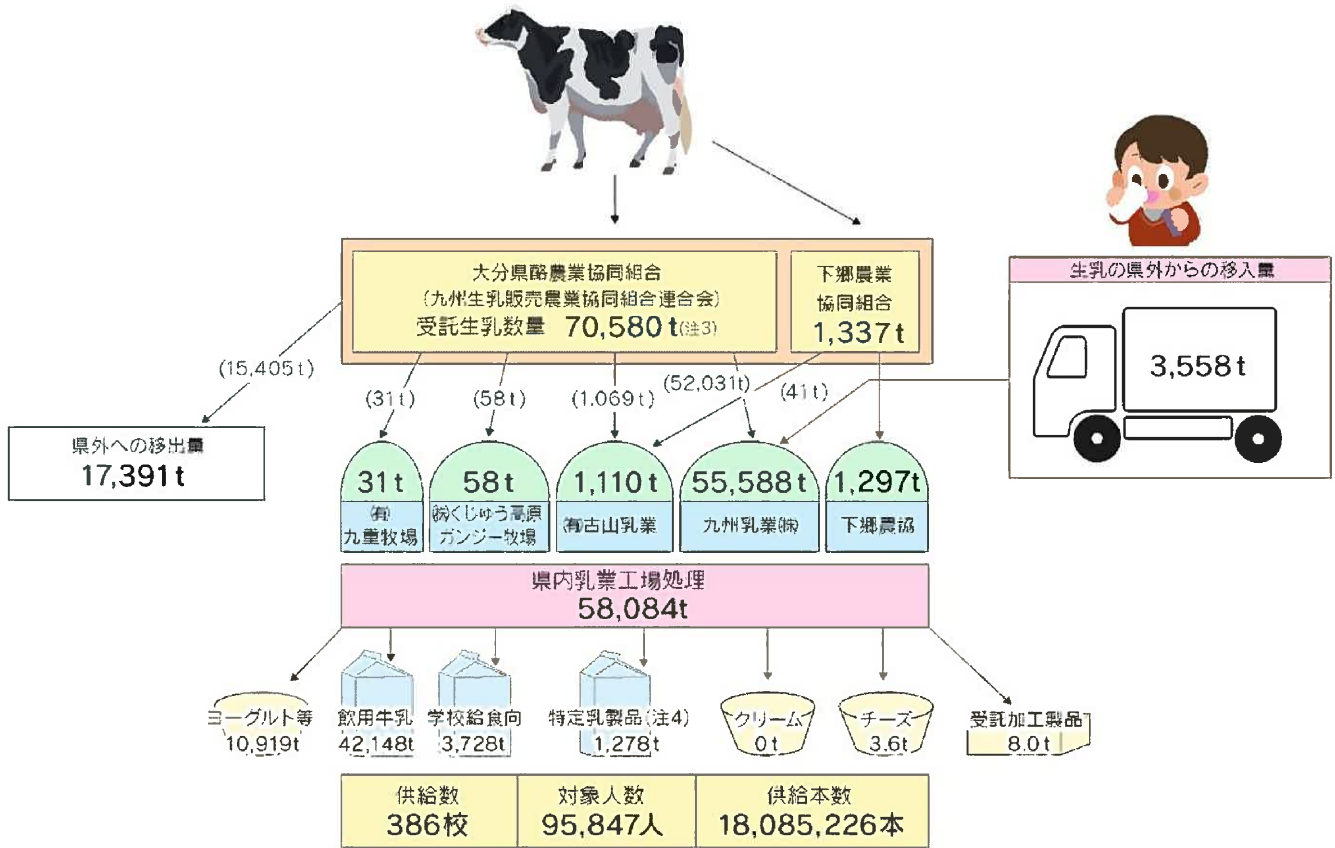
大分県酪農業協同組合
(九州生乳販売農業協同組合連合会)
受託生乳数量 70,580 t(注3)

下郷農業協同組合
1,337 t

生乳の県外からの移入量
3,558 t

(15,405 t)
県外への移出量
17,391 t

(31 t) (58 t) (1,069 t) (52,031 t) (41 t)

31 t
(有)九重牧場

58 t
(株)くじゅう高原ガンジー牧場

1,110 t
(有)古山乳業

55,588 t
九州乳業(株)

1,297t
下郷農協

県内乳業工場処理
58,084t

ヨーグルト等
10,919t

飲用牛乳
42,148t

学校給食向
3,728t

特定乳製品(注4)
1,278 t

クリーム
0 t

チーズ
3.6t

受託加工製品
8.0 t

| 供給数 | 対象人数 | 供給本数 |
|---|---|---|
| 386校 | 95,847人 | 18,085,226本 |